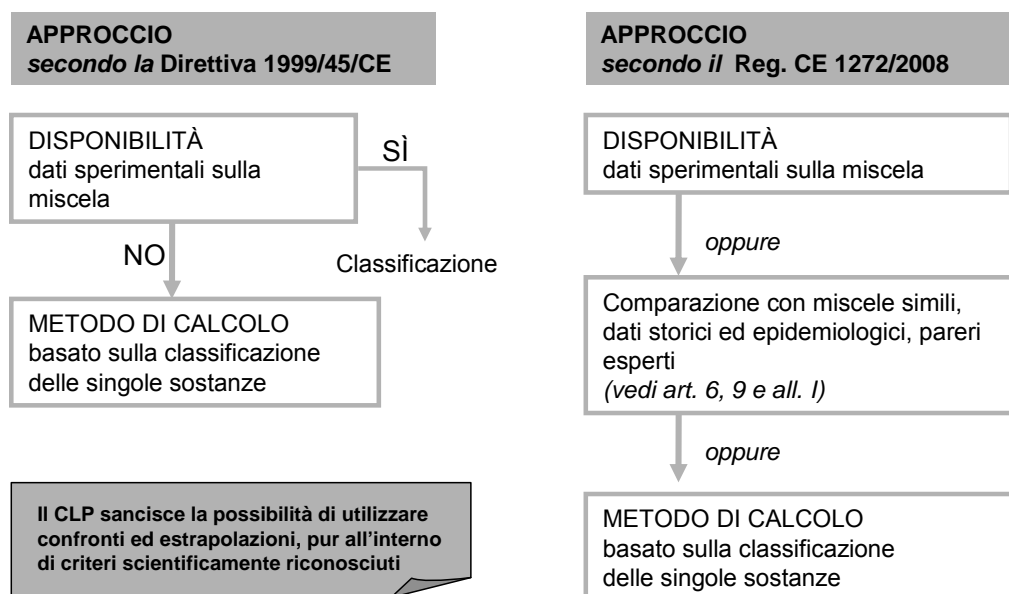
APPROCCIO
*secondo la* Direttiva 1999/45/CE

DISPONIBILITÀ
dati sperimentali sulla miscela

SÌ

Classificazione

NO

METODO DI CALCOLO
basato sulla classificazione delle singole sostanze

Il CLP sancisce la possibilità di utilizzare confronti ed estrapolazioni, pur all'interno di criteri scientificamente riconosciuti

APPROCCIO
*secondo il* Reg. CE 1272/2008

DISPONIBILITÀ
dati sperimentali sulla miscela

*oppure*

Comparazione con miscele simili, dati storici ed epidemiologici, pareri esperti
*(vedi art. 6, 9 e all. I)*

*oppure*

METODO DI CALCOLO
basato sulla classificazione delle singole sostanze